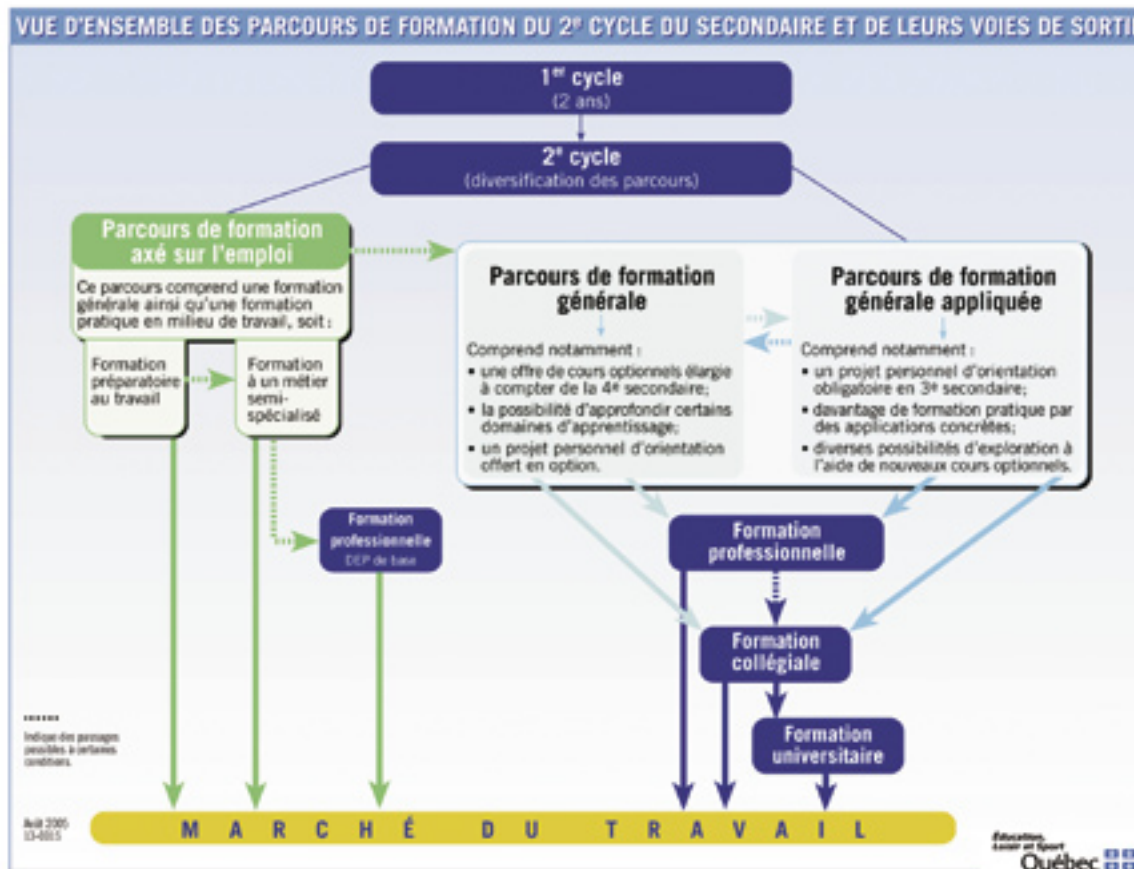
VUE D'ENSEMBLE DES PARCOURS DE FORMATION DU 2e CYCLE DU SECONDAIRE ET DE LEURS VOIES DE SORTI

1er cycle
(2 ans)

2e cycle
(diversification des parcours)

Parcours de formation axé sur l'emploi

Ce parcours comprend une formation générale ainsi qu'une formation pratique en milieu de travail, soit :

Formation préparatoire au travail

Formation à un métier semi-spécialisé

Parcours de formation générale

Comprend notamment :
• une offre de cours optionnels élargie à compter de la 4e secondaire;
• la possibilité d'approfondir certains domaines d'apprentissage;
• un projet personnel d'orientation offert en option.

Parcours de formation générale appliquée

Comprend notamment :
• un projet personnel d'orientation obligatoire en 3e secondaire;
• davantage de formation pratique par des applications concrètes;
• diverses possibilités d'exploration à l'aide de nouveaux cours optionnels.

Formation professionnelle
DEP de base

Formation professionnelle

Formation collégiale

Formation universitaire

Indique des passages possibles à certaines conditions.

Août 2005
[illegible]

M A R C H É D U T R A V A I L

Éducation, Loisir et Sport
Québec